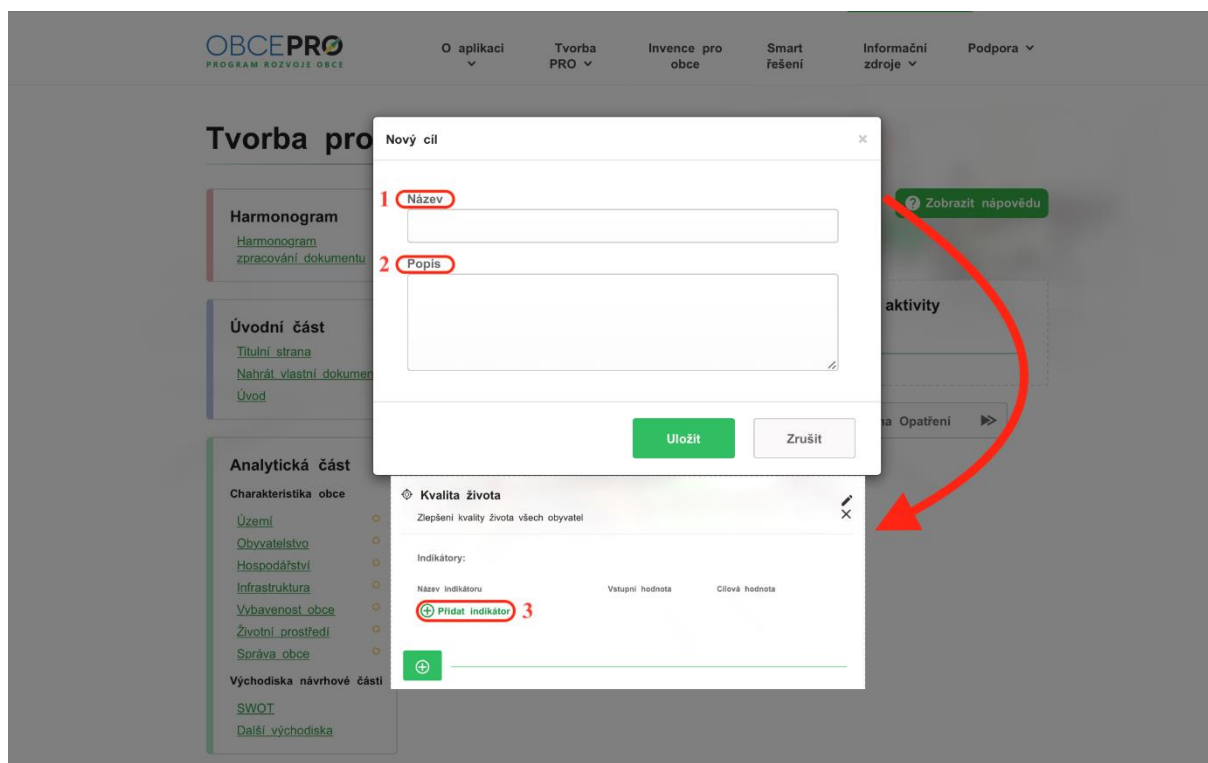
OBCEPRO
PROGRAM ROZVOJE OBCE

O aplikaci
Tvorba PRO
Invence pro obce
Smart řešení
Informační zdroje
Podpora

Tvorba pro

Harmonogram
Harmonogram zpracování dokumentu

Úvodní část
Titulní strana
Nahrát vlastní dokumen
Úvod

Analytická část
Charakteristika obce
Území
Obyvatelstvo
Hospodářství
Infrastruktura
Vybavenost obce
Životní prostředí
Správa obce
Východiska návrhové části
SWOT
Další východiska

Zobrazit nápovědu
aktivity
na Opatření

Nový cíl
×
1 Název
2 Popis
Uložit
Zrušit

Kvalita života
Zlepšení kvality života všech obyvatel
Indikátory:
Název indikátoru
Vstupní hodnota
Cílová hodnota
Přidat indikátor 3